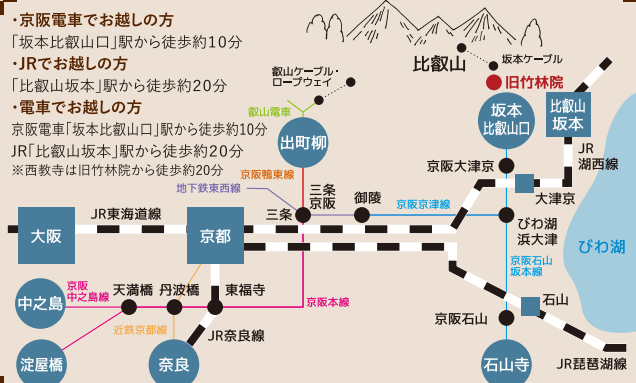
・京阪電車でお越しの方
「坂本比叡山口」駅から徒歩約10分
・JRでお越しの方
「比叡山坂本」駅から徒歩約20分
・電車でお越しの方
京阪電車「坂本比叡山口」駅から徒歩約10分
JR「比叡山坂本」駅から徒歩約20分
※西教寺は旧竹林院から徒歩約20分

叡山ケーブル・ロープウェイ
坂本ケーブル
比叡山
旧竹林院
叡山電車
出町柳
坂本比叡山口
比叡山坂本
JR湖西線
京阪大津京
大津京
京阪鴨東線
地下鉄東西線
三条京阪
御陵
京阪京津線
三条
JR東海道線
大阪
京都
びわ湖浜大津
びわ湖
京阪石山坂本線
京阪中之島線
中之島
天満橋
丹波橋
東福寺
京阪本線
近鉄京都線
JR奈良線
石山
京阪石山
淀屋橋
奈良
石山寺
JR琵琶湖線